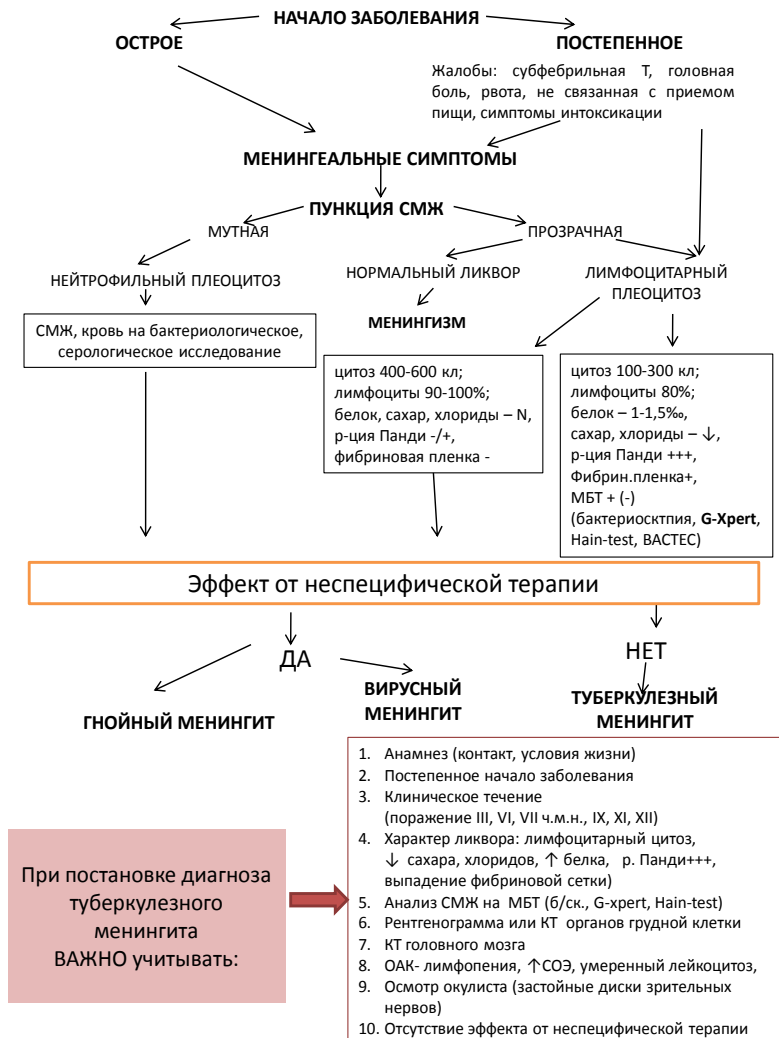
НАЧАЛО ЗАБОЛЕВАНИЯ

ОСТРОЕ

ПОСТЕПЕННОЕ

Жалобы: субфебрильная Т, головная боль, рвота, не связанная с приемом пищи, симптомы интоксикации

МЕНИНГЕАЛЬНЫЕ СИМПТОМЫ

ПУНКЦИЯ СМЖ

МУТНАЯ

ПРОЗРАЧНАЯ

НЕЙТРОФИЛЬНЫЙ ПЛЕОЦИТОЗ

НОРМАЛЬНЫЙ ЛИКВОР

ЛИМФОЦИТАРНЫЙ ПЛЕОЦИТОЗ

СМЖ, кровь на бактериологическое, серологическое исследование

МЕНИНГИЗМ

цитоз 400-600 кл; лимфоциты 90-100%; белок, сахар, хлориды – N, р-ция Панди -/+, фибриновая пленка -

цитоз 100-300 кл; лимфоциты 80%; белок – 1-1,5‰, сахар, хлориды – ↓, р-ция Панди +++, Фибрин.пленка+, МБТ + (-) (бактериосктпия, G-Xpert, Hain-test, BACTEC)

Эффект от неспецифической терапии

ДА

НЕТ

ГНОЙНЫЙ МЕНИНГИТ

ВИРУСНЫЙ МЕНИНГИТ

ТУБЕРКУЛЕЗНЫЙ МЕНИНГИТ

При постановке диагноза туберкулезного менингита ВАЖНО учитывать:

1. Анамнез (контакт, условия жизни)
2. Постепенное начало заболевания
3. Клиническое течение (поражение III, VI, VII ч.м.н., IX, XI, XII)
4. Характер ликвора: лимфоцитарный цитоз, ↓ сахара, хлоридов, ↑ белка, р. Панди+++, выпадение фибриновой сетки)
5. Анализ СМЖ на МБТ (б/ск., G-xpert, Hain-test)
6. Рентгенограмма или КТ органов грудной клетки
7. КТ головного мозга
8. ОАК- лимфопения, ↑СОЭ, умеренный лейкоцитоз,
9. Осмотр окулиста (застойные диски зрительных нервов)
10. Отсутствие эффекта от неспецифической терапии